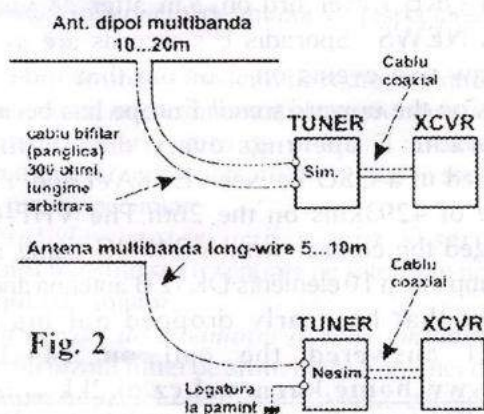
Ant. dipol multibanda
10...20m

Cablu coaxial

cablu bifilar (panglica) 300 ohmi, lungime arbitrara

TUNER

Sim.

XCVR

Antena multibanda long-wire 5...10m

Cablu coaxial

Fig. 2

TUNER

Nesim.

XCVR

Legatura la pamint